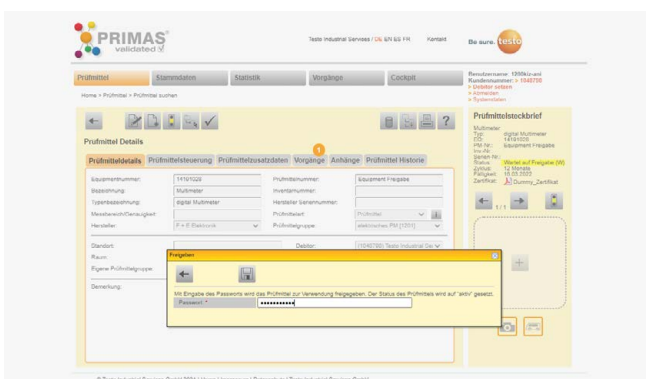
PRIMAS® validated

Testo Industrial Services / DE EN ES FR Kontakt

Be sure. testo

Prüfmittel Stammdaten Statistik Vorgänge Cockpit

Benutzername: 1200kr-and
Kundennummer: > 1046786
> Drucker setzen
> Abmelden
> Systemdaten

Home > Prüfmittel > Prüfmittel suchen

Prüfmittel Details

1

Prüfmitteldetails Prüfmittelsteuerung Prüfmittelzusatzdaten Vorgänge Anhänge Prüfmittel Historie

| Equipmentnummer: | 1410/1026 | Prüfmittelnummer: | Equipment Freigabe |
|---|---|---|---|
| Bezeichnung: | Multimeter | Inventarnummer: | |
| Typenbezeichnung: | digital Multimeter | Hersteller Seriennummer: | |
| Messbereich/Genauigkeit: | | Prüfmittelart: | Prüfmittel |
| Hersteller: | F + E Elektronik | Prüfmittelgruppe: | elektrisches PM [1201] |

Standort:
Raum:
Eigene Prüfmittelgruppe:
Bemerkung:

Debitor: (1046786) Testo Industrial Se

Freigeben

Mit Eingabe des Passworts wird das Prüfmittel zur Verwendung freigegeben. Der Status des Prüfmittels wird auf "aktiv" gesetzt.

Passwort: * ●●●●●●●●●●●

Prüfmittelsteckbrief

Multimeter
Typ: digital Multimeter
EID: 1410/1026
PM-Nr.: Equipment Freigabe
Inv.-Nr.:
Seriennr.:
Status: Wartet auf Freigabe (W)
Zyklus: 12 Monate
Fälligkeit: 18.03.2023
Zertifikat: Dummy_Zertifikat

1 / 1